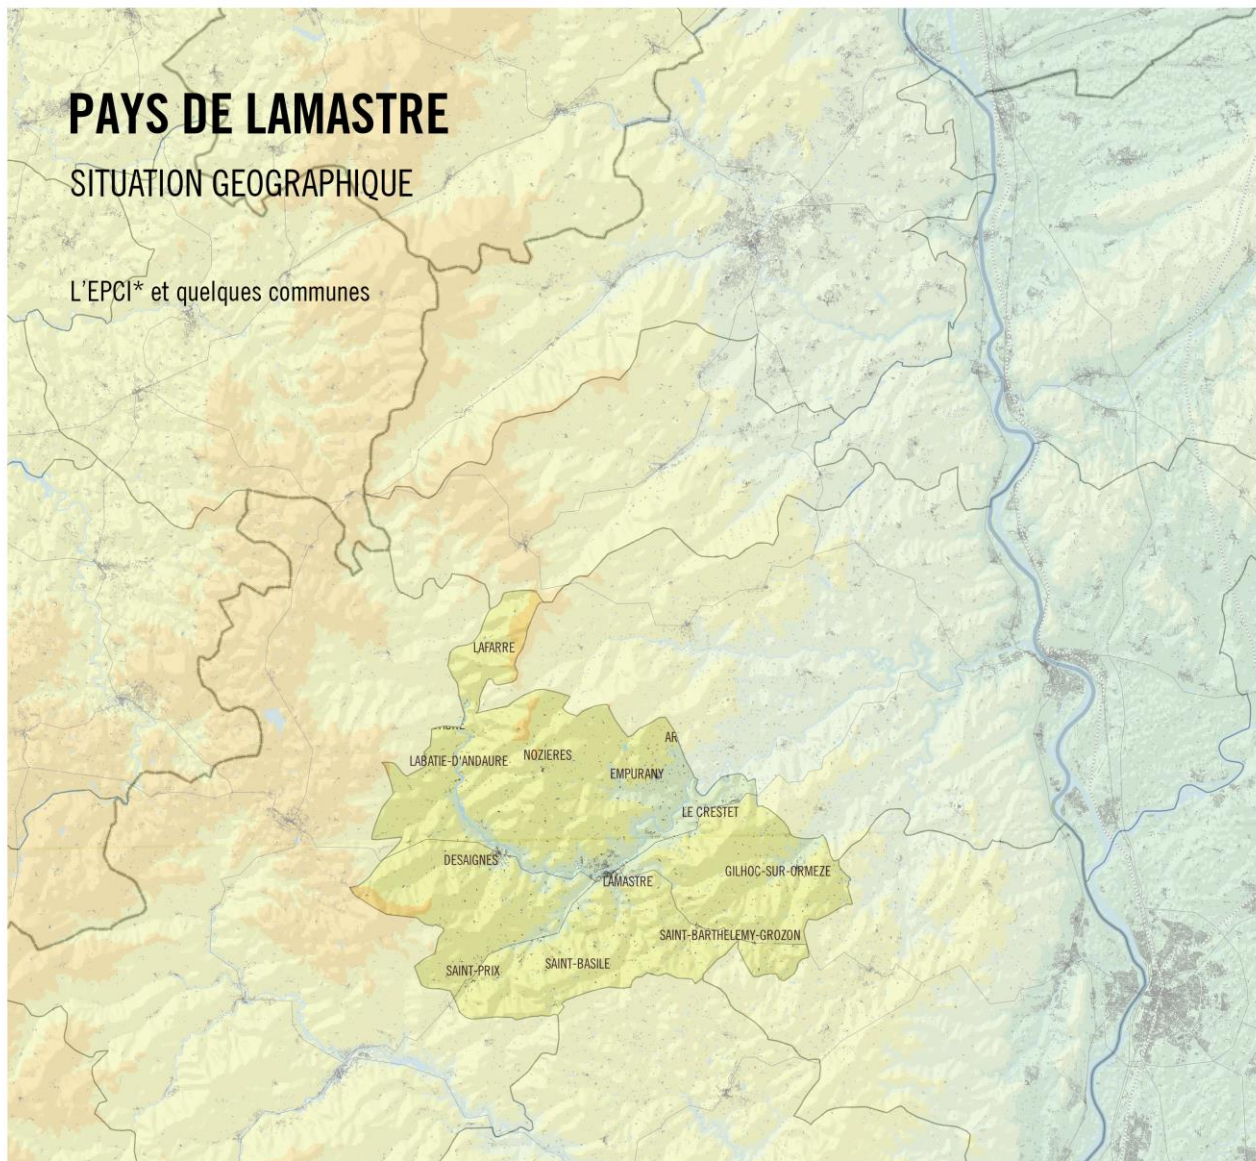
PAYS DE LAMASTRE

SITUATION GEOGRAPHIQUE

L'EPCI* et quelques communes

LAFARRE
LABATIE-D'ANDAURE
NOZIERES
AR
EMPURANY
LE CRESTET
DESAIGNES
LAMASTRE
GILHOC-SUR-ORMEZE
SAINT-BARTHELEMY-GROZON
SAINT-PRIX
SAINT-BASILE